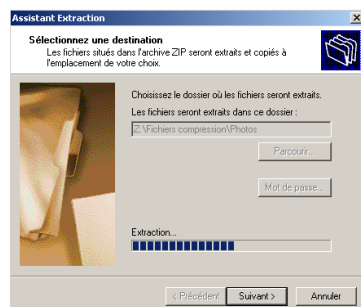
Assistant Extraction

Sélectionnez une destination
Les fichiers situés dans l'archive ZIP seront extraits et copiés à l'emplacement de votre choix.

Choisissez le dossier où les fichiers seront extraits.

Les fichiers seront extraits dans ce dossier :

Z:\Fichiers compression\Photos

Parcourir...

Mot de passe...

Extraction...

< Précédent

Suivant >

Annuler